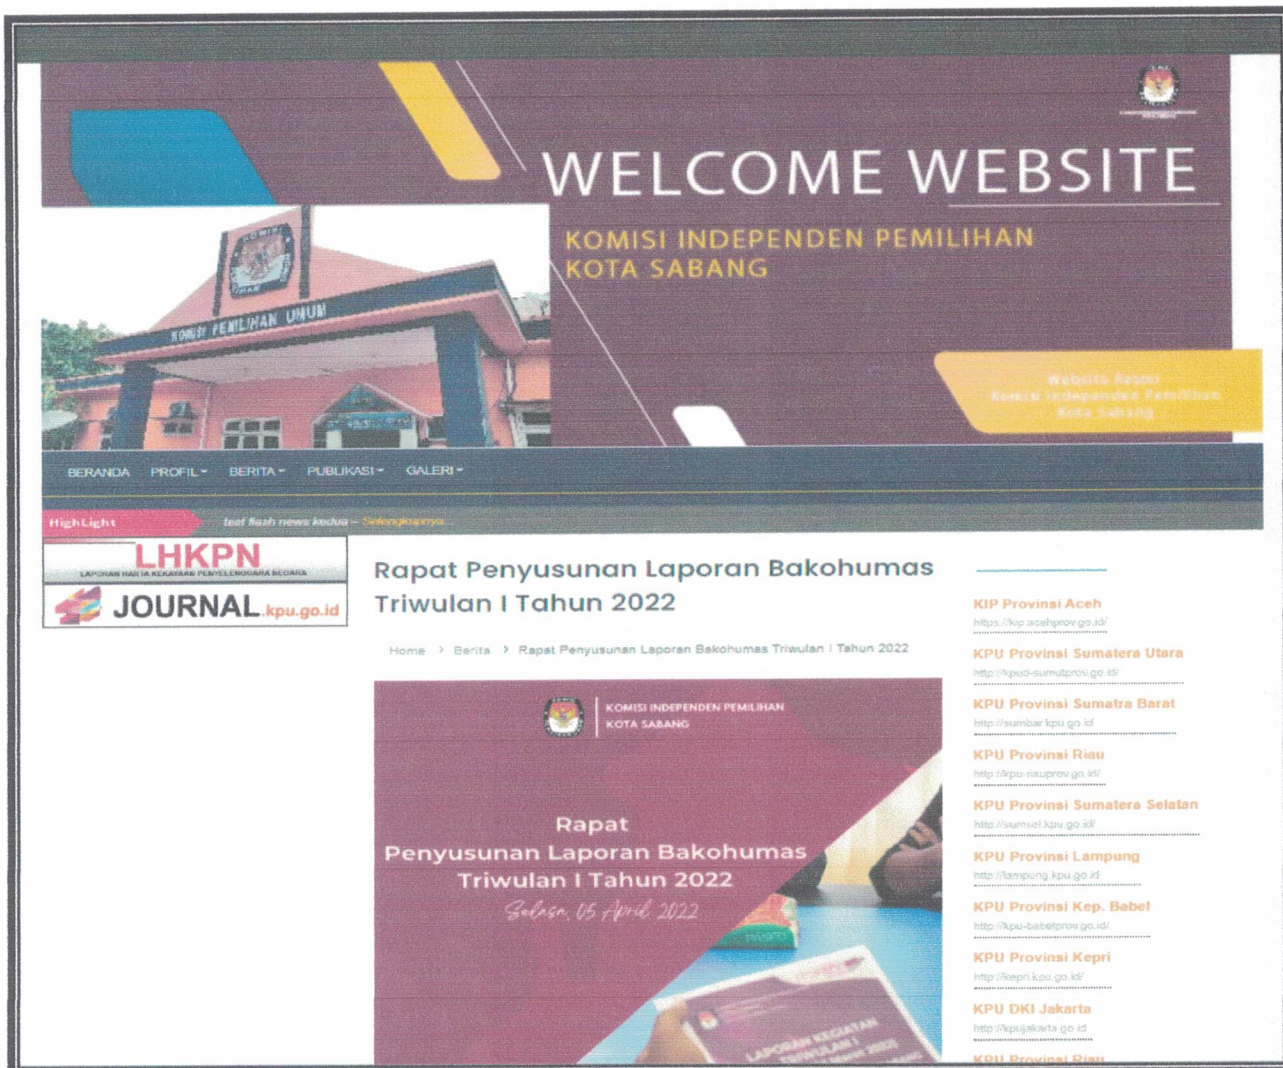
WELCOME WEBSITE

KOMISI INDEPENDEN PEMILIHAN KOTA SABANG

KOMISI PEMILIHAN UMUM

Website Resmi Komisi Independen Pemilihan Kota Sabang

BERANDA PROFIL BERITA PUBLIKASI GALERI

HighLight text flash news kedua – Selengkapnya...

LHKPN
LAPORAN HARTA KEKAYAAN PENYELENGGARA NEGARA

JOURNAL.kpu.go.id

Rapat Penyusunan Laporan Bakohumas Triwulan I Tahun 2022

Home › Berita › Rapat Penyusunan Laporan Bakohumas Triwulan I Tahun 2022

KOMISI INDEPENDEN PEMILIHAN KOTA SABANG

Rapat Penyusunan Laporan Bakohumas Triwulan I Tahun 2022
Selasa, 05 April 2022

LAPORAN KEGIATAN TRIWULAN I

KIP Provinsi Aceh
https://kip.acehprov.go.id/

KPU Provinsi Sumatera Utara
http://kpud-sumutprov.go.id/

KPU Provinsi Sumatra Barat
http://sumbar.kpu.go.id

KPU Provinsi Riau
http://kpu-riauprov.go.id/

KPU Provinsi Sumatera Selatan
http://sumsel.kpu.go.id/

KPU Provinsi Lampung
http://lampung.kpu.go.id

KPU Provinsi Kep. Babel
http://kpu-babelprov.go.id/

KPU Provinsi Kepri
http://kepri.kpu.go.id/

KPU DKI Jakarta
http://kpujakarta.go.id

KPU Provinsi Riau